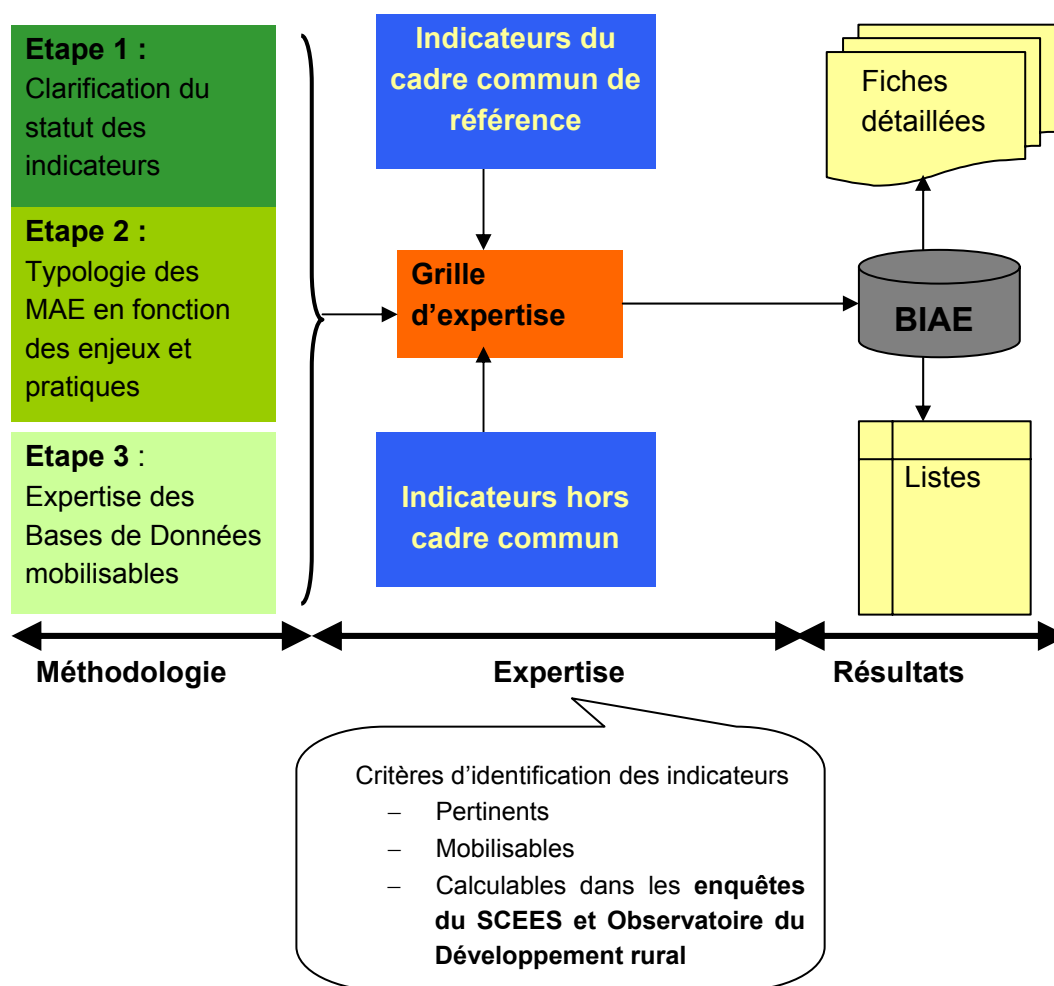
Etape 1 : Clarification du statut des indicateurs

Etape 2 : Typologie des MAE en fonction des enjeux et pratiques

Etape 3 : Expertise des Bases de Données mobilisables

Indicateurs du cadre commun de référence

Grille d'expertise

Indicateurs hors cadre commun

Fiches détaillées

BIAE

Listes

Méthodologie

Expertise

Résultats

Critères d'identification des indicateurs
– Pertinents
– Mobilisables
– Calculables dans les enquêtes du SCEES et Observatoire du Développement rural